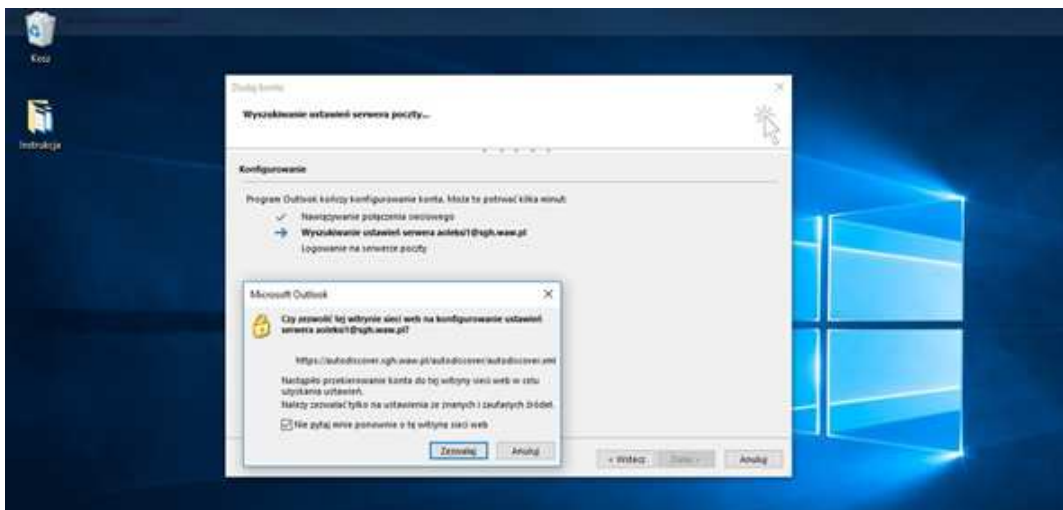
Kosz

Instrukcja

Dodaj konto

Wyszukiwanie ustawień serwera poczty...

Konfigurowanie

Program Outlook kończy konfigurowanie konta. Może to potrwać kilka minut.

Nawiązywanie połączenia sieciowego

Wyszukiwanie ustawień serwera aoleks1@sgh.waw.pl

Logowanie na serwerze poczty

Microsoft Outlook

Czy zezwolić tej witrynie sieci web na konfigurowanie ustawień serwera aoleks1@sgh.waw.pl?

https://autodiscover.sgh.waw.pl/autodiscover/autodiscover.xml

Nastąpiło przekierowanie konta do tej witryny sieci web w celu uzyskania ustawień.

Należy zezwalać tylko na ustawienia ze znanych i zaufanych źródeł.

Nie pytaj mnie ponownie o tę witrynę sieci web

Zezwalaj

Anuluj

< Wstecz

Dalej >

Anuluj